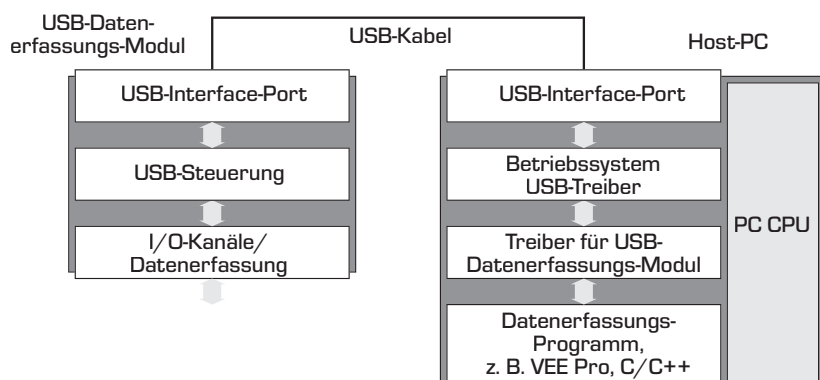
USB-Datenerfassungs-Modul

USB-Kabel

Host-PC

USB-Interface-Port

USB-Steuerung

I/O-Kanäle/ Datenerfassung

USB-Interface-Port

Betriebssystem USB-Treiber

Treiber für USB-Datenerfassungs-Modul

Datenerfassungs-Programm, z. B. VEE Pro, C/C++

PC CPU